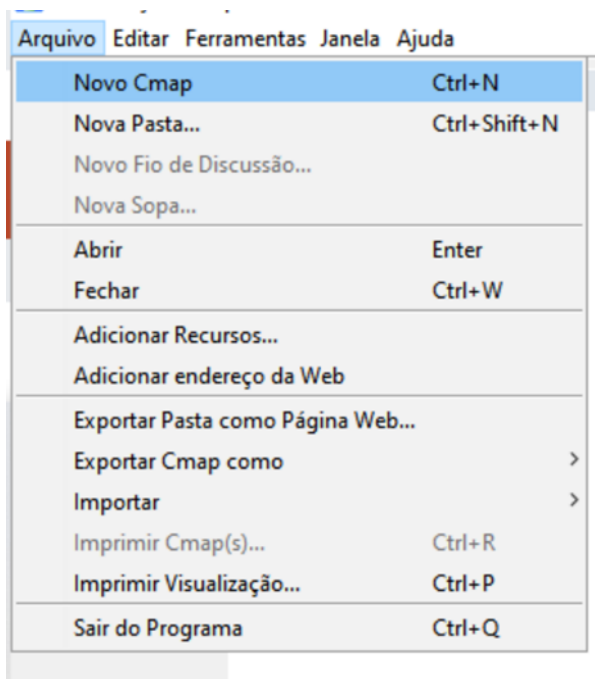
Arquivo Editar Ferramentas Janela Ajuda

Novo Cmap Ctrl+N
Nova Pasta... Ctrl+Shift+N
Novo Fio de Discussão...
Nova Sopa...

Abrir Enter
Fechar Ctrl+W

Adicionar Recursos...
Adicionar endereço da Web

Exportar Pasta como Página Web...
Exportar Cmap como
Importar
Imprimir Cmap(s)... Ctrl+R
Imprimir Visualização... Ctrl+P

Sair do Programa Ctrl+Q